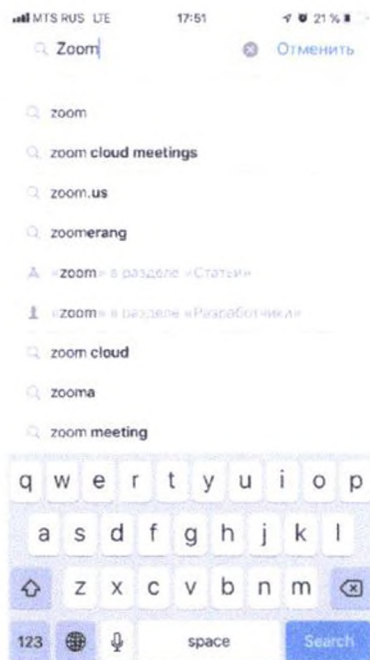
MTS RUS LTE 17:51 21 %

Zoom Отменить

zoom

zoom cloud meetings

zoom.us

zoomerang

«zoom» в разделе «Статьи»

«zoom» в разделе «Разработчики»

zoom cloud

zooma

zoom meeting

q w e r t y u i o p

a s d f g h j k l

z x c v b n m

123 space Search